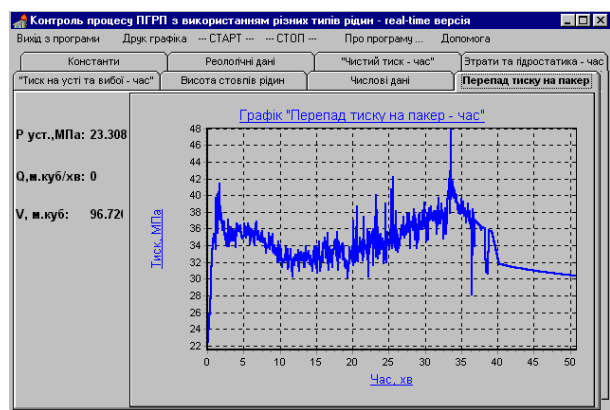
Контроль процесу ПГРП з використанням різних типів рідин - real-time версія

Вихід з програми   Друк графіка   --- СТАРТ ---   --- СТОП ---   Про програму ...   Допомога

Константи | Реологічні дані | "Чистий тиск - час" | Втрати та гідростатика - час
"Тиск на усті та вибої - час" | Висота стовпів рідин | Числові дані | Перепад тиску на пакер

P уст.,МПа: 23.308

Q,м.куб/хв: 0

V, м.куб: 96.72(

Графік "Перепад тиску на пакер - час"

Тиск, МПа

48
46
44
42
40
38
36
34
32
30
28
26
24
22

0 5 10 15 20 25 30 35 40 45 50

Час, хв